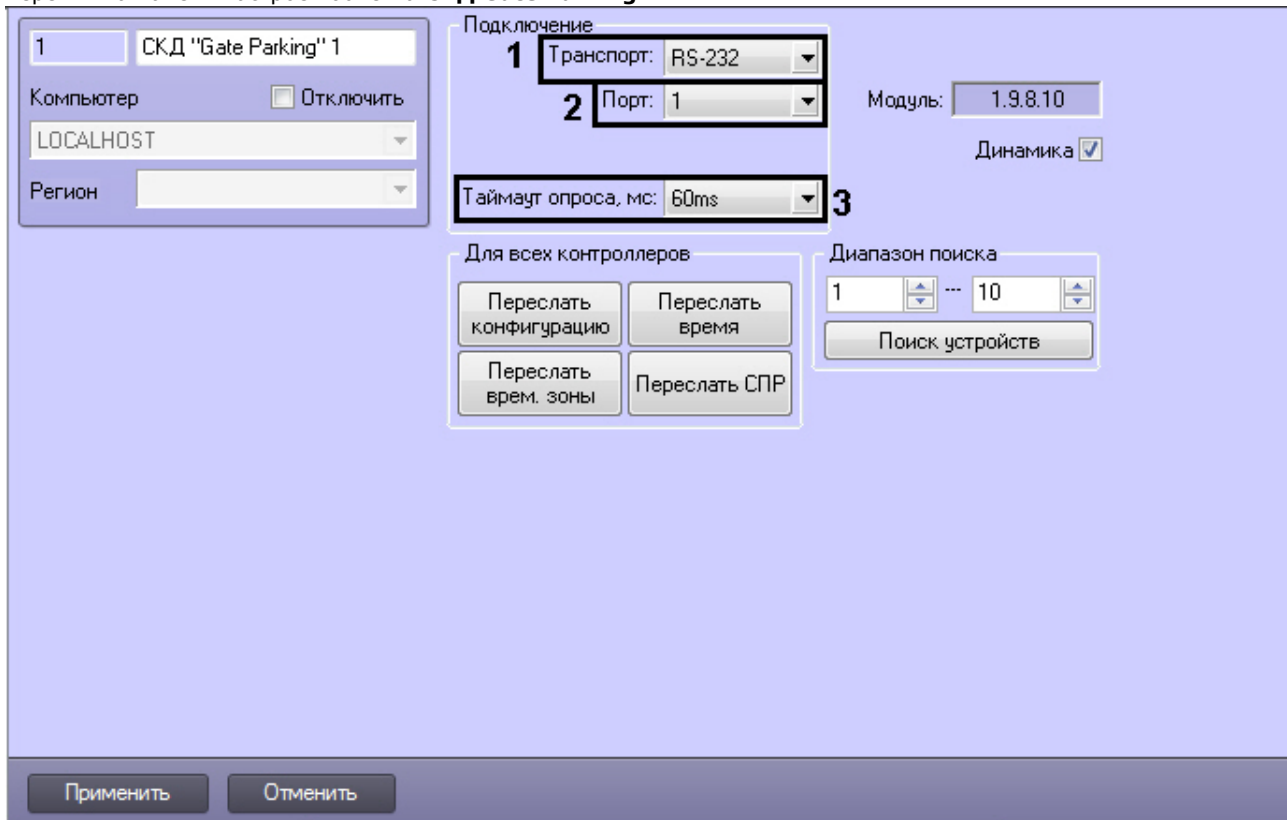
1
СКД "Gate Parking" 1
Компьютер
Отключить
LOCALHOST
Регион

Подключение
1 Транспорт: RS-232
2 Порт: 1
Таймаут опроса, мс: 60ms 3

Модуль: 1.9.8.10
Динамика

Для всех контроллеров
Переслать конфигурацию
Переслать время
Переслать врем. зоны
Переслать СПР

Диапазон поиска
1 --- 10
Поиск устройств

Применить
Отменить